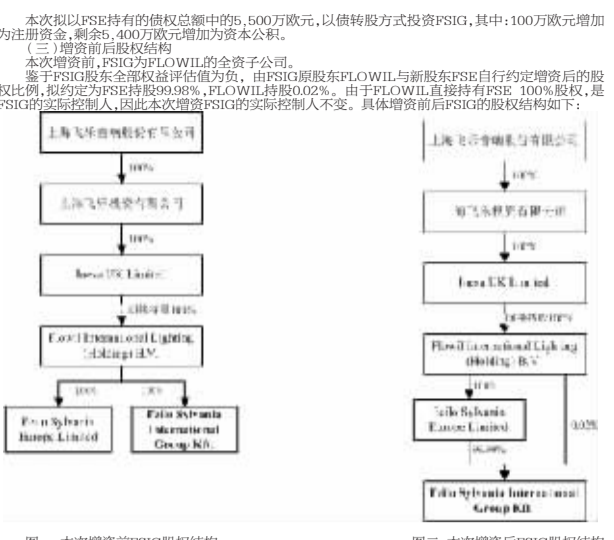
本次拟以FSE持有的债权总额中的5,500万欧元，以债转股方式投资FSIG，其中：100万欧元增加为注册资金，剩余5,400万欧元增加为资本公积。

（三）增资前后股权结构

本次增资前，FSIG为FLOWIL的全资子公司。

鉴于FSIG股东全部权益评估值为负，由FSIG原股东FLOWIL与新股东FSE自行约定增资后的股权比例，拟约定为FSE持股99.98%，FLOWIL持股0.02%。由于FLOWIL直接持有FSE 100%股权，是FSIG的实际控制人，因此本次增资FSIG的实际控制人不变。具体增资前后FSIG的股权结构如下：

上海飞乐音响股份有限公司

100%

上海飞乐投资有限公司

100%

Inesa UK Limited

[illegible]

Feilo International Lighting (Holdings) B.V.

100%

100%

Feilo Sylvania Europe Limited

Feilo Sylvania International Group Kft.

图一 本次增资前FSIG股权结构

上海飞乐音响股份有限公司

100%

上海飞乐投资有限公司

100%

Inesa UK Limited

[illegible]

Feilo International Lighting (Holdings) B.V.

100%

Feilo Sylvania Europe Limited

0.02%

99.98%

Feilo Sylvania International Group Kft.

图二 本次增资后FSIG股权结构